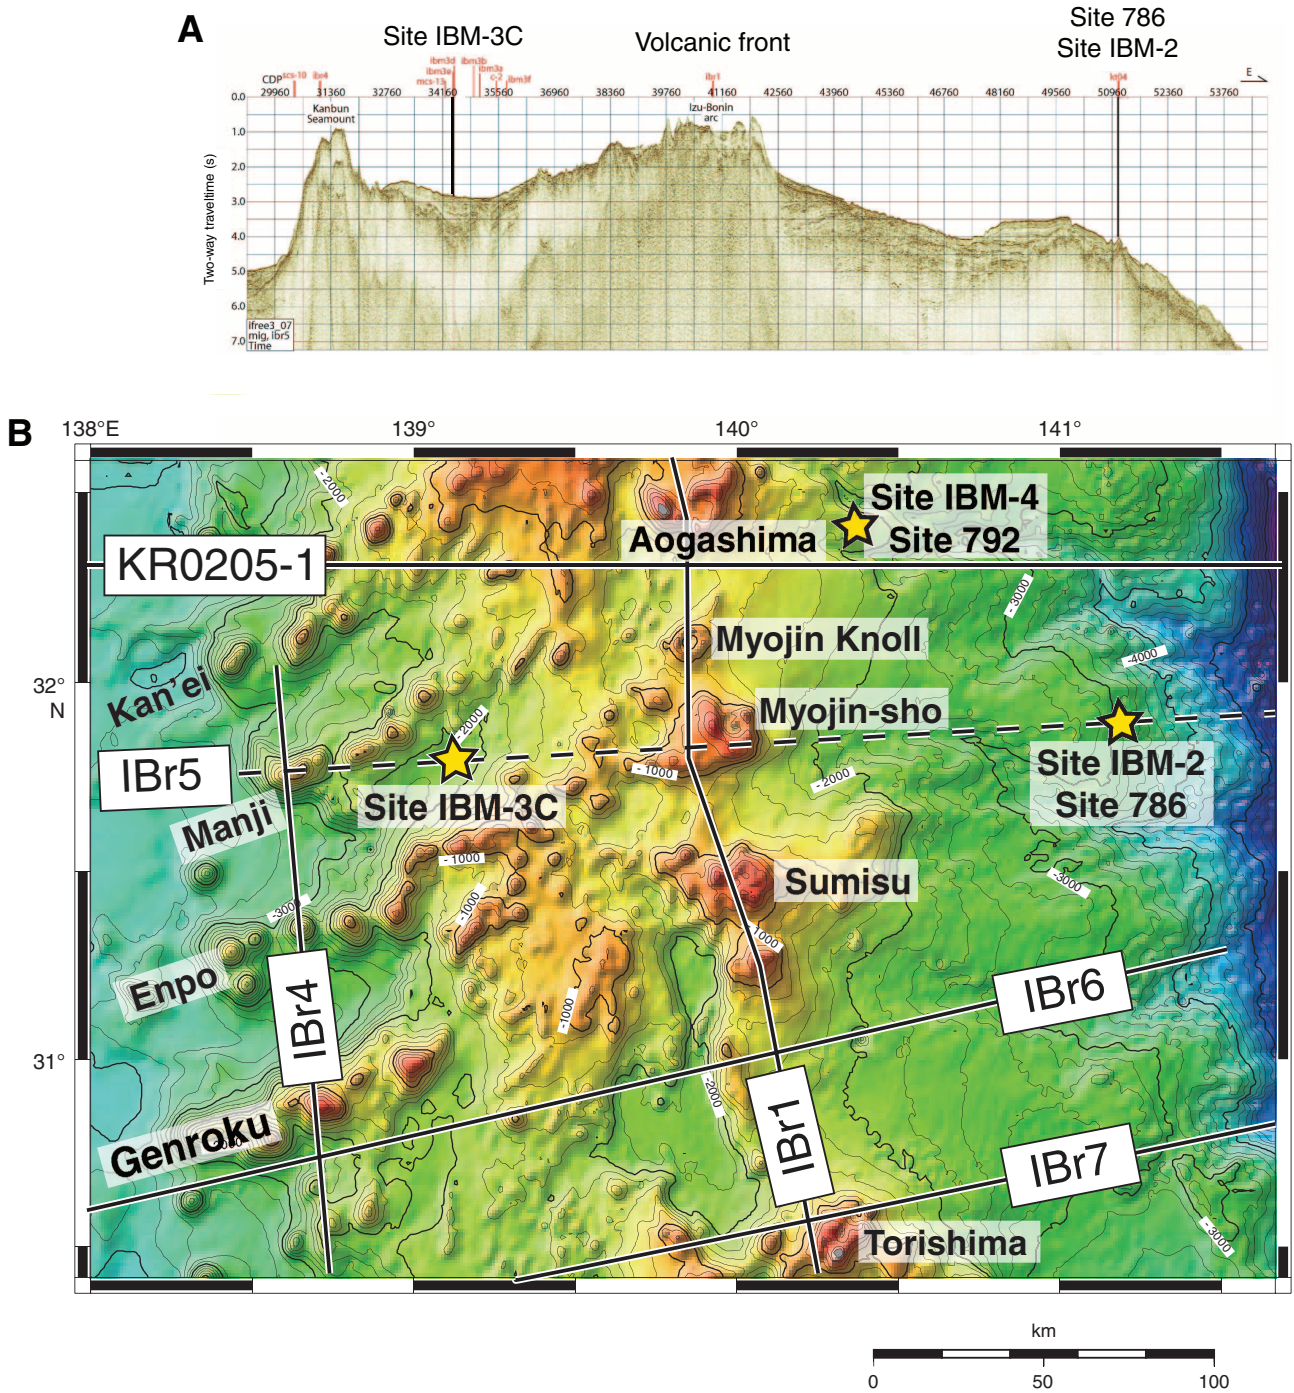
A

Site IBM-3C

Volcanic front

Site 786
Site IBM-2

E

CDP scs-10 ibr4 ibm3d ibm3e mcs-15 ibm3b ibm3a c-2 ibm3f ibr1 kt04

29960 31360 32760 34160 35560 36960 38360 39760 41160 42560 43960 45360 46760 48160 49560 50960 52360 53760

Kanbun Seamount

Izu-Bonin arc

Two-way traveltime (s)

0.0
1.0
2.0
3.0
4.0
5.0
6.0
7.0

ifree3_07 mig, ibr5 Time

B

138°E
139°
140°
141°

32° N
31°

-2000

Site IBM-4
Site 792

Aogashima

KR0205-1

-3000

Myojin Knoll

-4000

Kan'ei

Myojin-sho

-2000

IBr5

-1000

-2000

Site IBM-2
Site 786

Site IBM-3C

Manji

-1000

Sumisu

-3000

-3000

-1000

-1000

Enpo

IBr6

IBr4

-1000

-2000

Genroku

IBr1

IBr7

-3000

Torishima

km

0 50 100